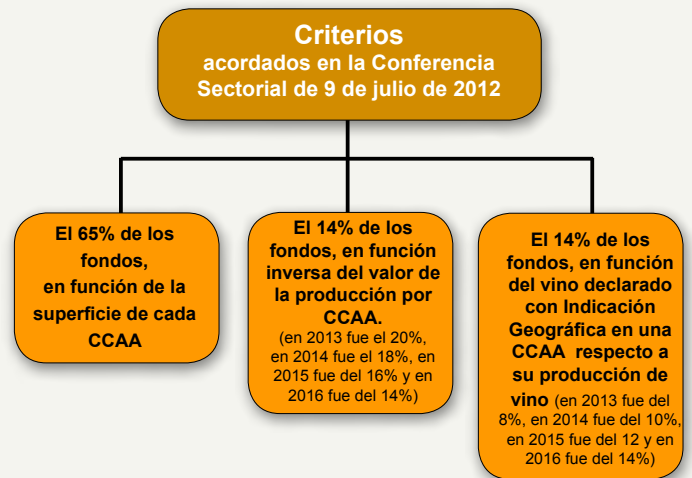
Criterios
acordados en la Conferencia Sectorial de 9 de julio de 2012

El 65% de los fondos, en función de la superficie de cada CCAA

El 14% de los fondos, en función inversa del valor de la producción por CCAA. (en 2013 fue el 20%, en 2014 fue el 18%, en 2015 fue del 16% y en 2016 fue del 14%)

El 14% de los fondos, en función del vino declarado con Indicación Geográfica en una CCAA respecto a su producción de vino (en 2013 fue del 8%, en 2014 fue del 10%, en 2015 fue del 12 y en 2016 fue del 14%)